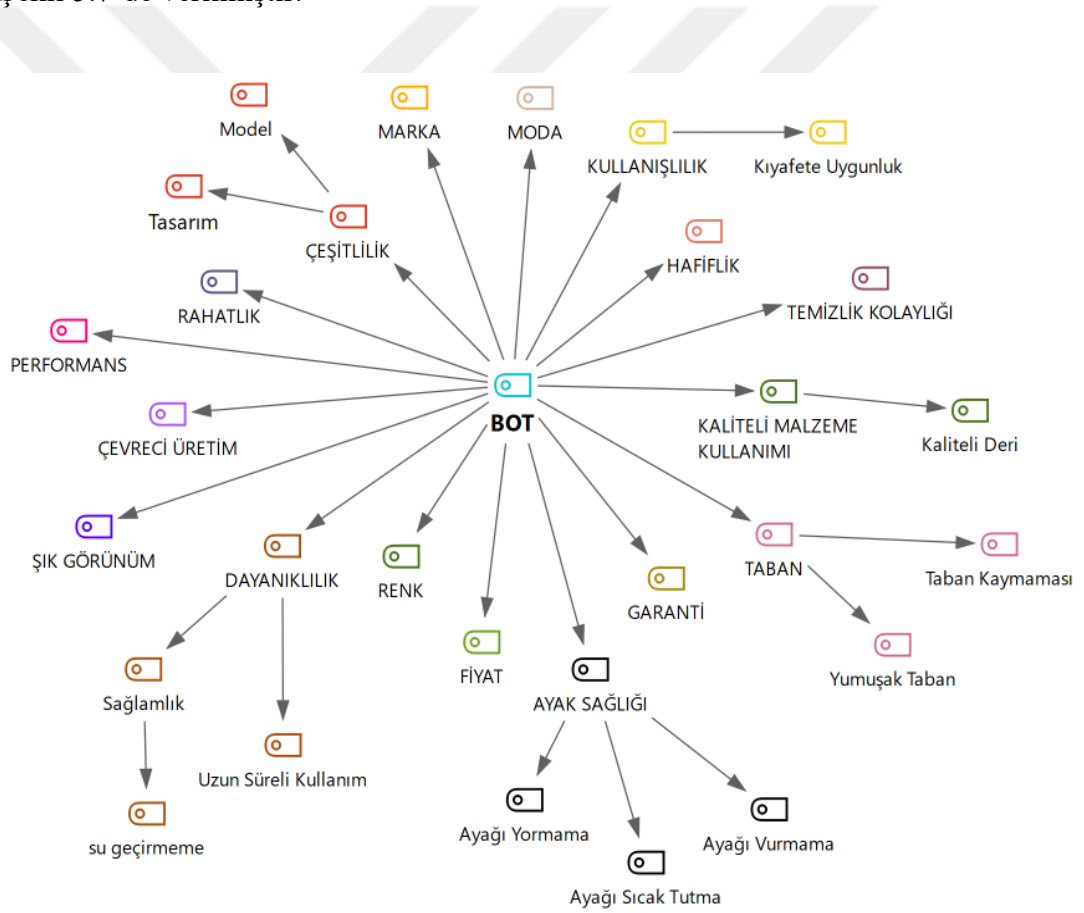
Model

MARKA

MODA

KULLANIŞLILIK

Kıyafete Uygunluk

Tasarım

ÇEŞİTLİLİK

HAFİFLİK

RAHATLIK

TEMİZLİK KOLAYLIĞI

PERFORMANS

BOT

KALİTELİ MALZEME KULLANIMI

Kaliteli Deri

ÇEVRECİ ÜRETİM

ŞIK GÖRÜNÜM

DAYANIKLILIK

RENK

GARANTİ

TABAN

Taban Kayması

FİYAT

Yumuşak Taban

Sağlamlık

AYAK SAĞLIĞI

Uzun Süreli Kullanım

su geçirmeme

Ayağı Yormama

Ayağı Vurmama

Ayağı Sıcak Tutma